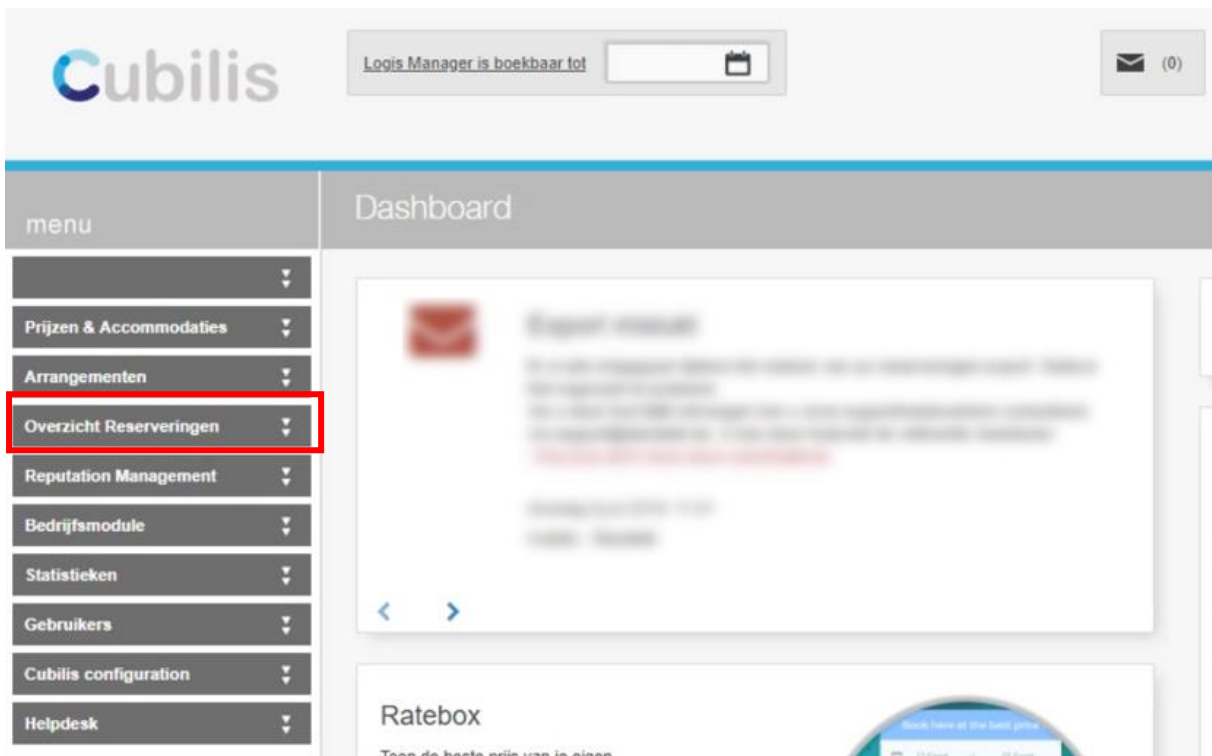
Cubilis

Logis Manager is boekbaar tot

(0)

menu

Dashboard

Prijzen & Accommodaties

Arrangementen

Overzicht Reserveringen

Reputation Management

Bedrijfsmodule

Statistieken

Gebruikers

Cubilis configuration

Helpdesk

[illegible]

Ratebox

Toon de beste prijs van je eigen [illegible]